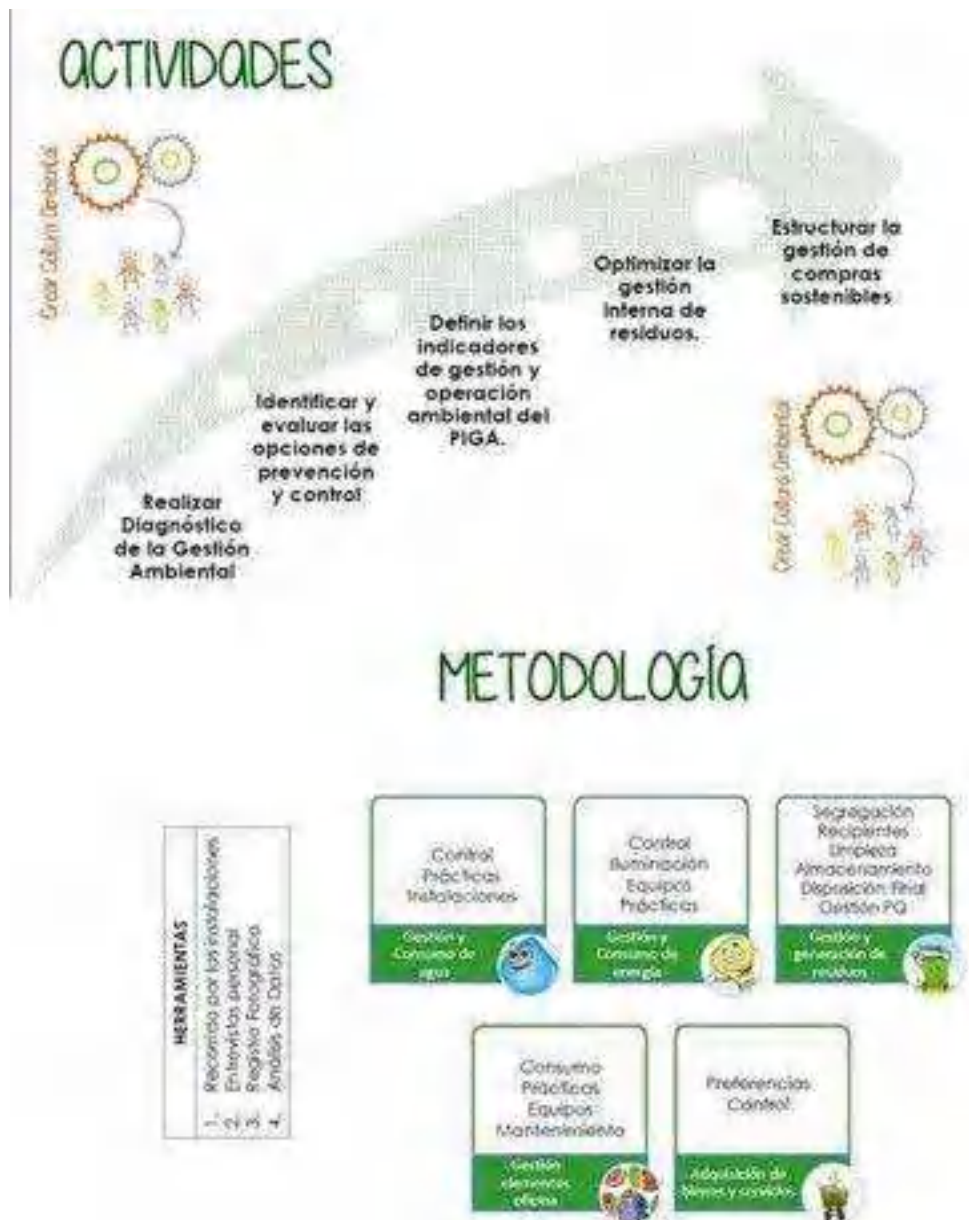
ACTIVIDADES

Crear Cultura Ambiental

Realizar Diagnóstico de la Gestión Ambiental

Identificar y evaluar las opciones de prevención y control

Definir los indicadores de gestión y operación ambiental del PIGA.

Optimizar la gestión interna de residuos.

Estructurar la gestión de compras sostenibles

Crear Cultura Ambiental

METODOLOGÍA

HERRAMIENTAS
1. Recorrido por las instalaciones
2. Entrevistas personal
3. Registro Fotográfico
4. Análisis de Datos

Control Prácticas Instalaciones
Gestión y Consumo de agua

Control Iluminación Equipos Prácticas
Gestión y Consumo de energía

Segregación Recipientes Limpieza Almacenamiento Disposición Final Gestión PQ
Gestión y generación de residuos

Consumo Prácticas Equipos Mantenimiento
Gestión elementos oficina

Preferencias Control
Adquisición de bienes y servicios